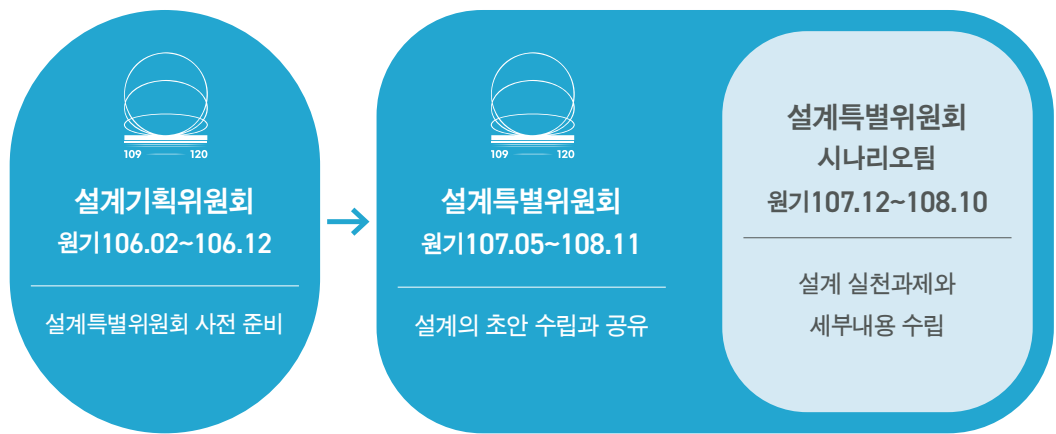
109 120

설계기획위원회
원기106.02~106.12

설계특별위원회 사전 준비

109 120

설계특별위원회
원기107.05~108.11

설계의 초안 수립과 공유

설계특별위원회
시나리오팀
원기107.12~108.10

설계 실천과제와 세부내용 수립